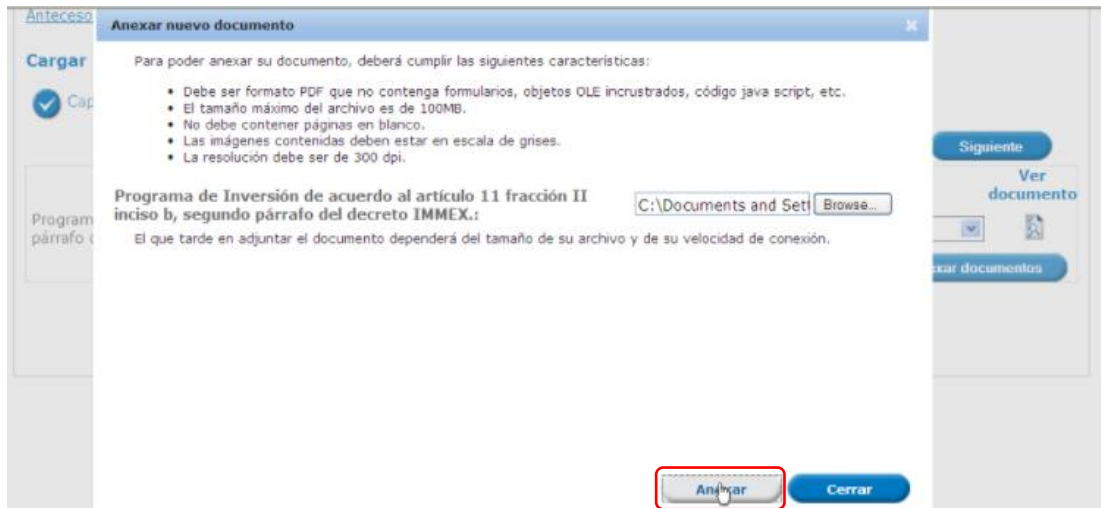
Anteceso

Cargar

Cap

Program
párrafo c

Anexar nuevo documento

Para poder anexar su documento, deberá cumplir las siguientes características:

- Debe ser formato PDF que no contenga formularios, objetos OLE incrustrados, código java script, etc.
- El tamaño máximo del archivo es de 100MB.
- No debe contener páginas en blanco.
- Las imágenes contenidas deben estar en escala de grises.
- La resolución debe ser de 300 dpi.

Programa de Inversión de acuerdo al artículo 11 fracción II inciso b, segundo párrafo del decreto IMMEX.:

C:\Documents and Sett

Browse...

El que tarde en adjuntar el documento dependerá del tamaño de su archivo y de su velocidad de conexión.

Siguiente

Ver documento

xar documentos

Anexar

Cerrar